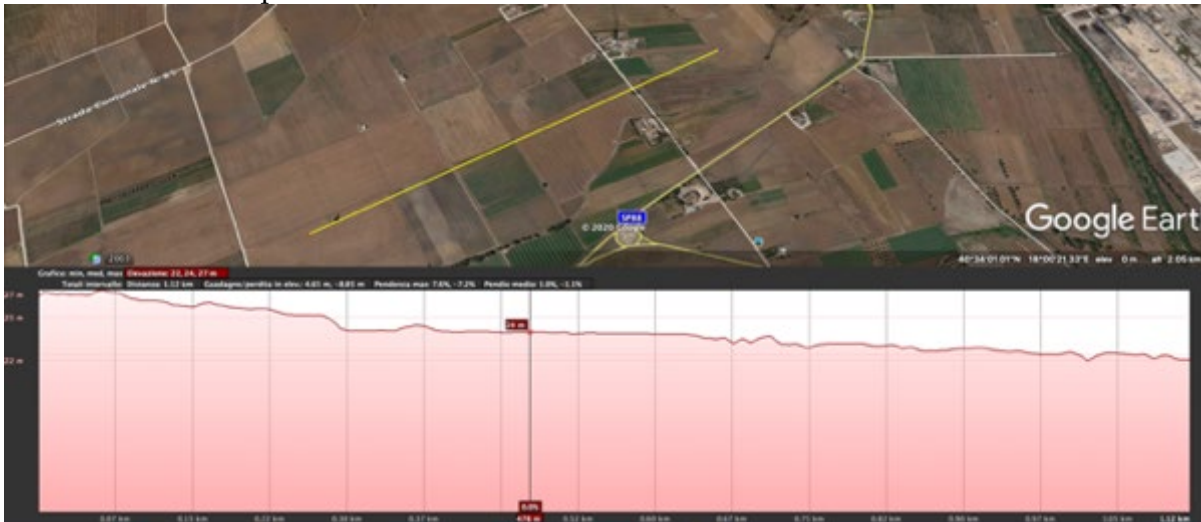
Strada Comunale N. 6

SP88

© 2020 Google

Google Earth

2003

40°34'01.01"N 18°00'21.33"E elev 0 m alt 2.05 km

Grafico: min, med, max Elevazione: 22, 24, 27 m

Totali intervallo: Distanza: 1.12 km Guadagno/perdita in elev.: 4.61 m, -8.85 m Pendenza max: 7.6%, -7.2% Pendio medio: 1.0%, -1.1%

27 m

25 m

24 m

22 m

0.0%

0.07 km 0.15 km 0.22 km 0.30 km 0.37 km 478 m 0.52 km 0.60 km 0.67 km 0.75 km 0.82 km 0.90 km 0.97 km 1.05 km 1.12 km